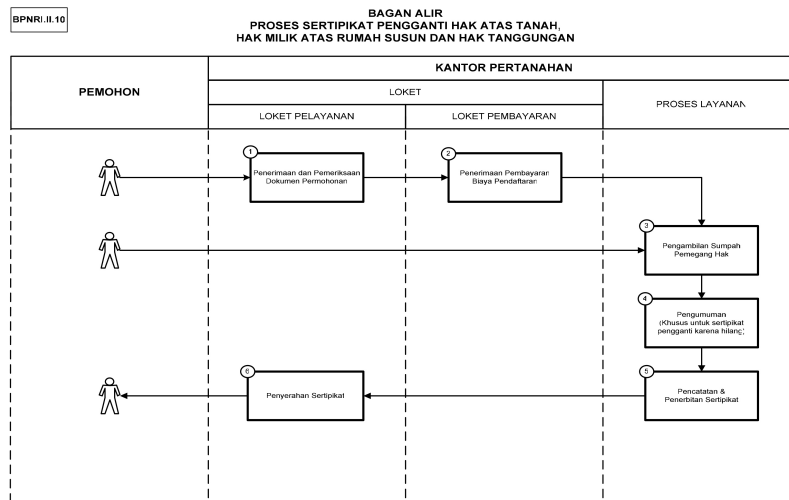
BPNRI.II.10

BAGAN ALIR
PROSES SERTIPIKAT PENGGANTI HAK ATAS TANAH,
HAK MILIK ATAS RUMAH SUSUN DAN HAK TANGGUNGAN

PEMOHON

KANTOR PERTANAHAN

LOKET

LOKET PELAYANAN

LOKET PEMBAYARAN

PROSES LAYANAN

1
Penerimaan dan Pemeriksaan Dokumen Permohonan

2
Penerimaan Pembayaran Biaya Pendaftaran

3
Pengambilan Sumpah Pemegang Hak

4
Pengumuman (Khusus untuk sertipikat pengganti karena hilang)

5
Pencatatan & Penerbitan Sertipikat

6
Penyerahan Sertipikat